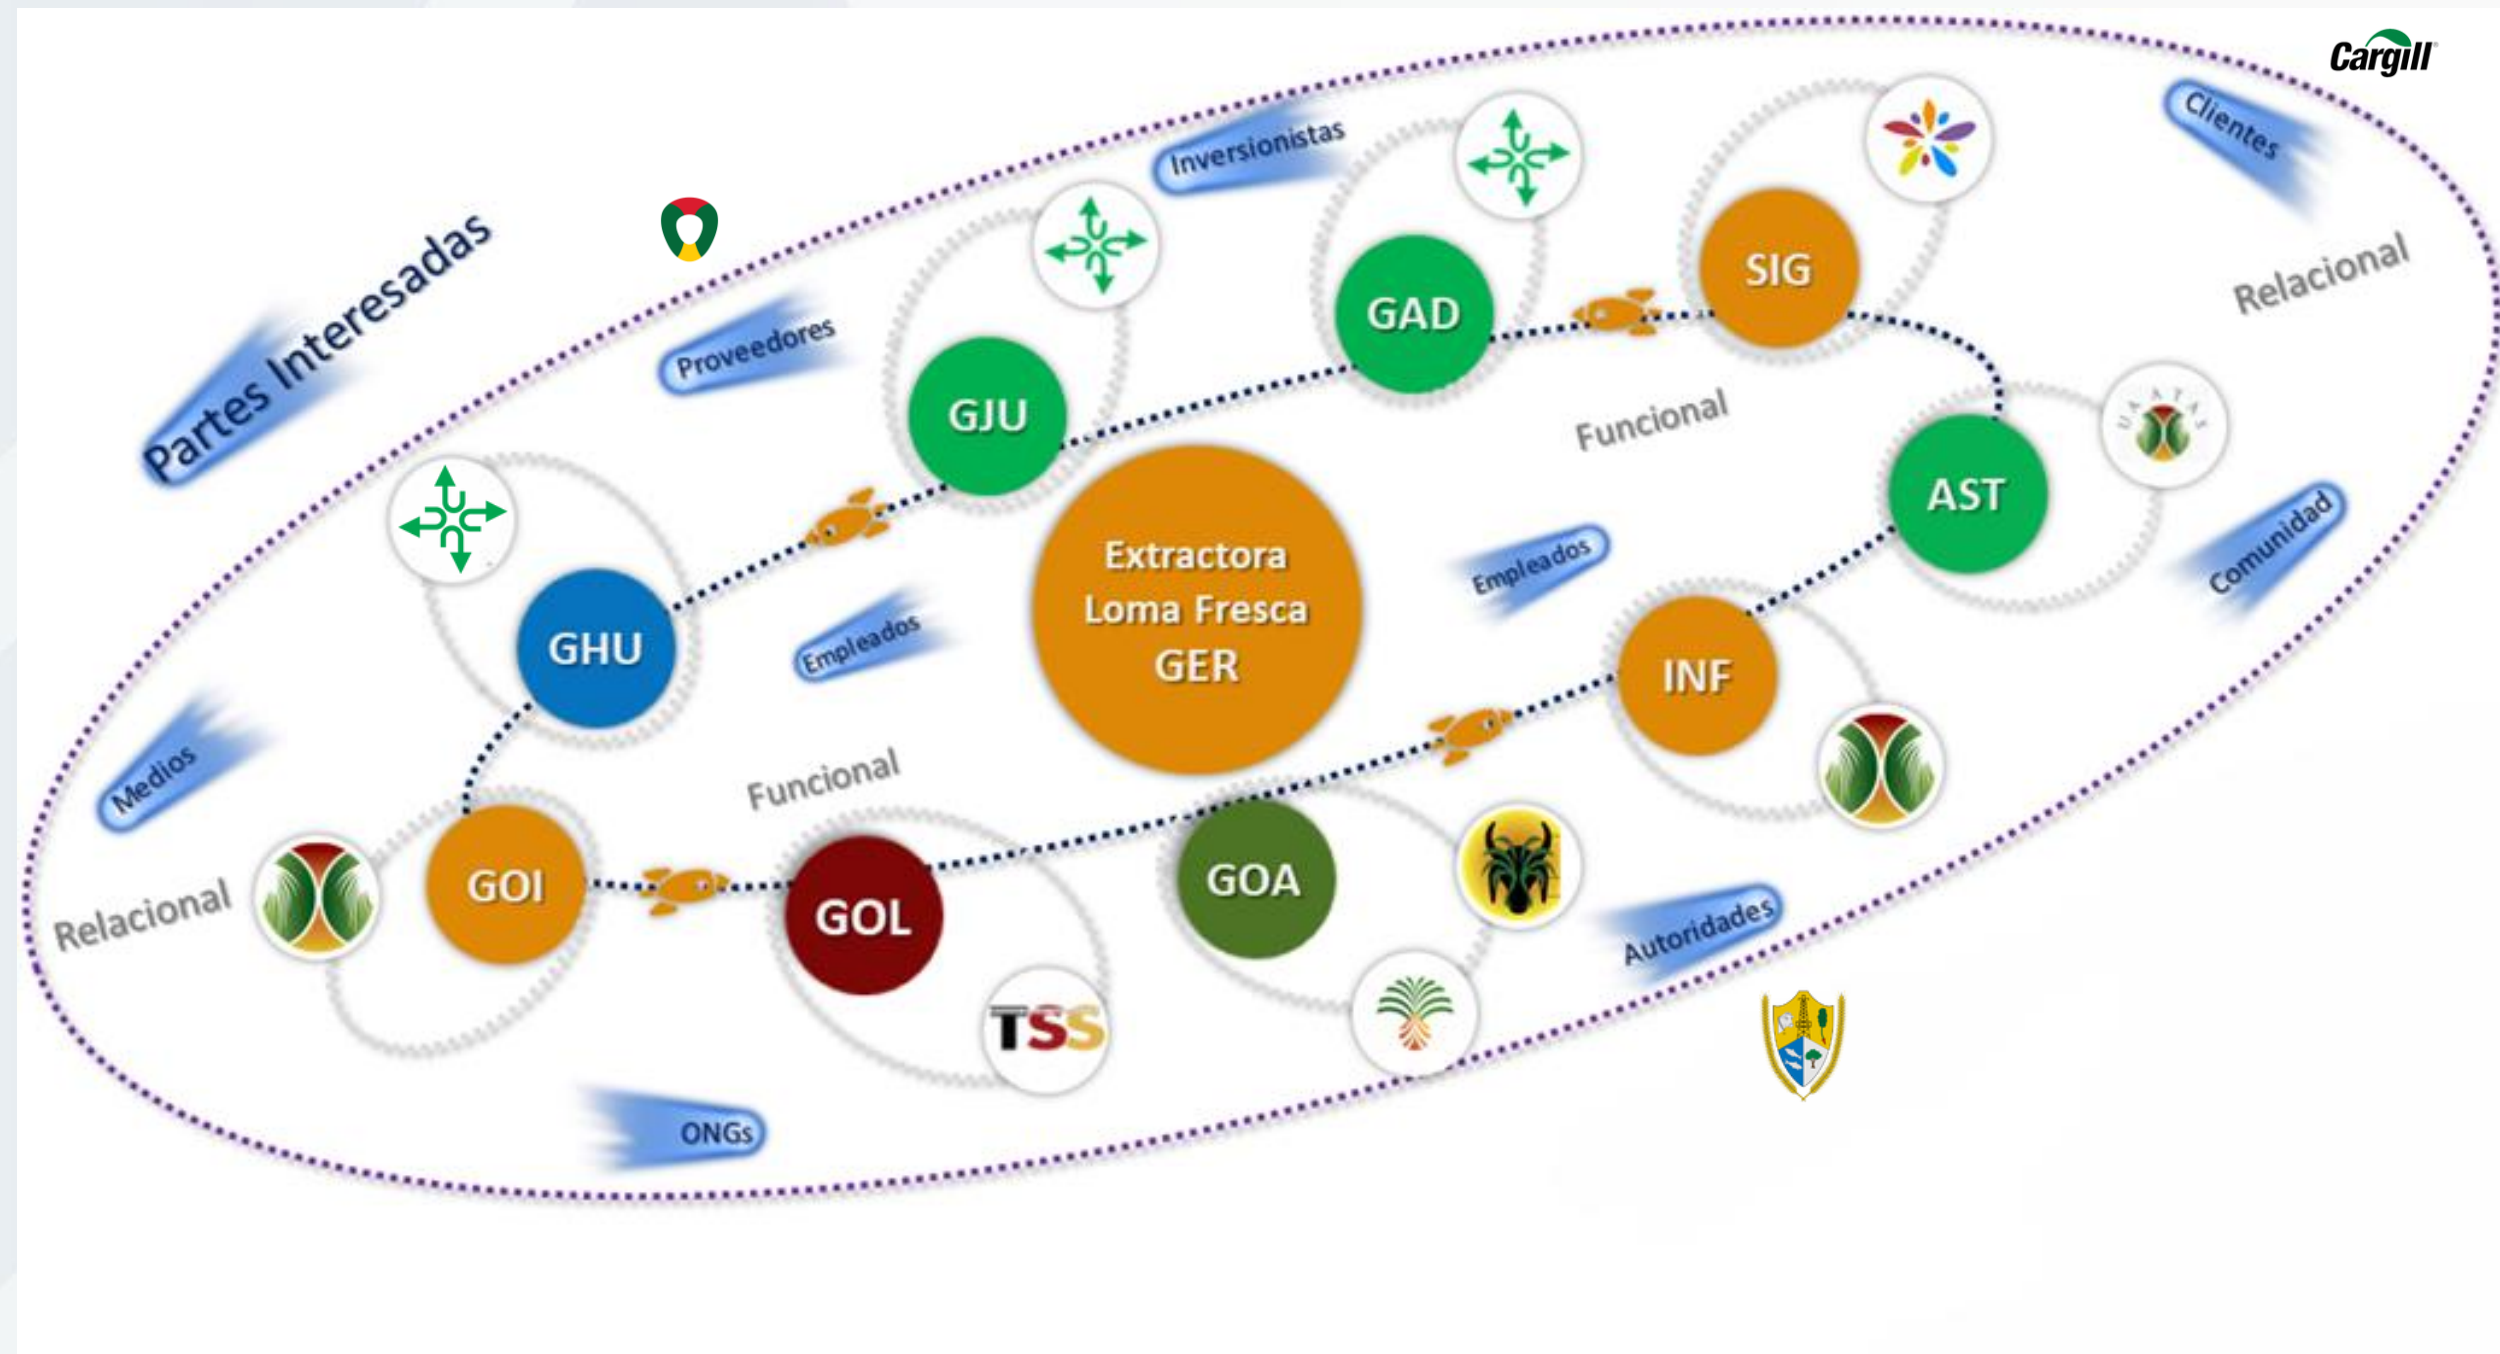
Cargill

Partes Interesadas

Inversionistas

Clientes

Proveedores

GJU

GAD

SIG

Relacional

Funcional

AST

Extractora Loma Fresca GER

Empleados

Comunidad

GHU

Empleados

INF

Medios

Funcional

Relacional

GOI

GOL

GOA

Autoridades

TSS

ONGs